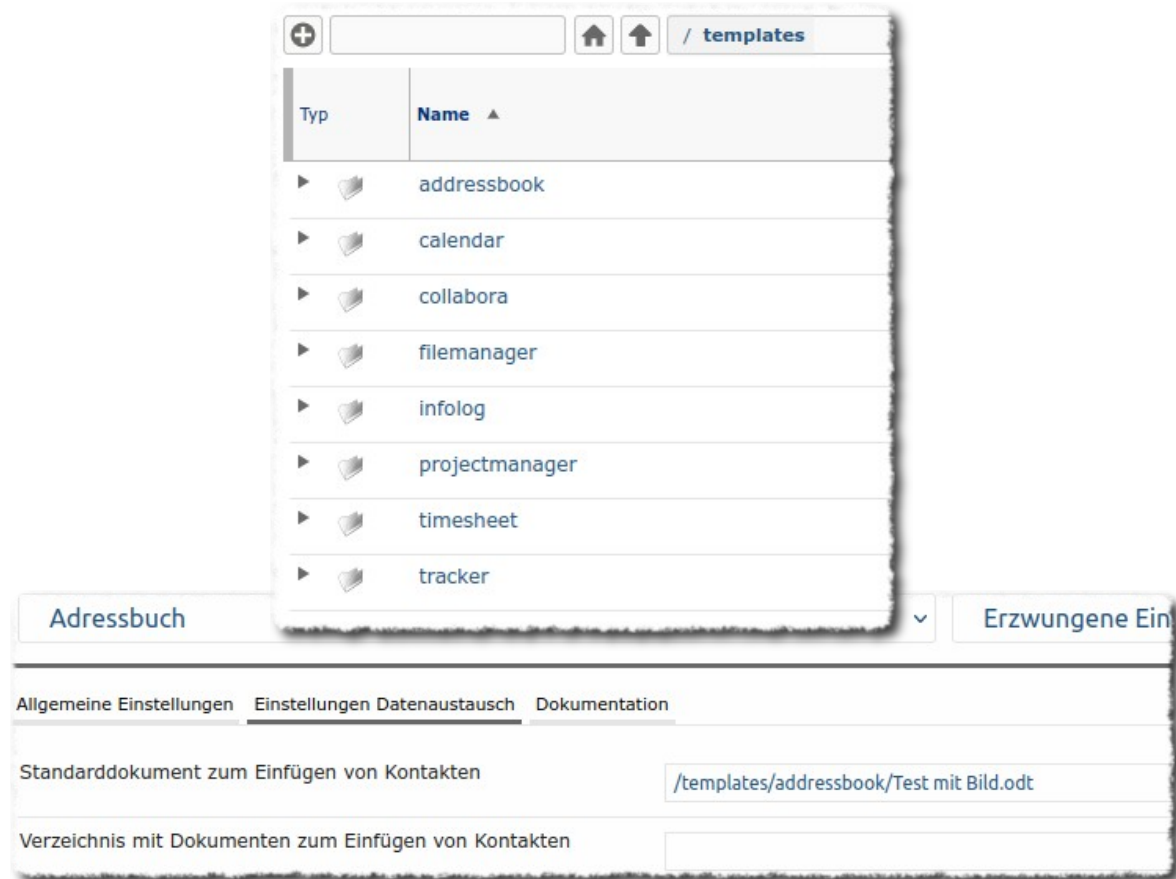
/ templates

| Typ | Name ▲ |
|---|---|
| | addressbook |
| | calendar |
| | collabora |
| | filemanager |
| | infolog |
| | projectmanager |
| | timesheet |
| | tracker |

Adressbuch

Erzwungene Ein

Allgemeine Einstellungen Einstellungen Datenaustausch Dokumentation

Standarddokument zum Einfügen von Kontakten /templates/addressbook/Test mit Bild.odt

Verzeichnis mit Dokumenten zum Einfügen von Kontakten